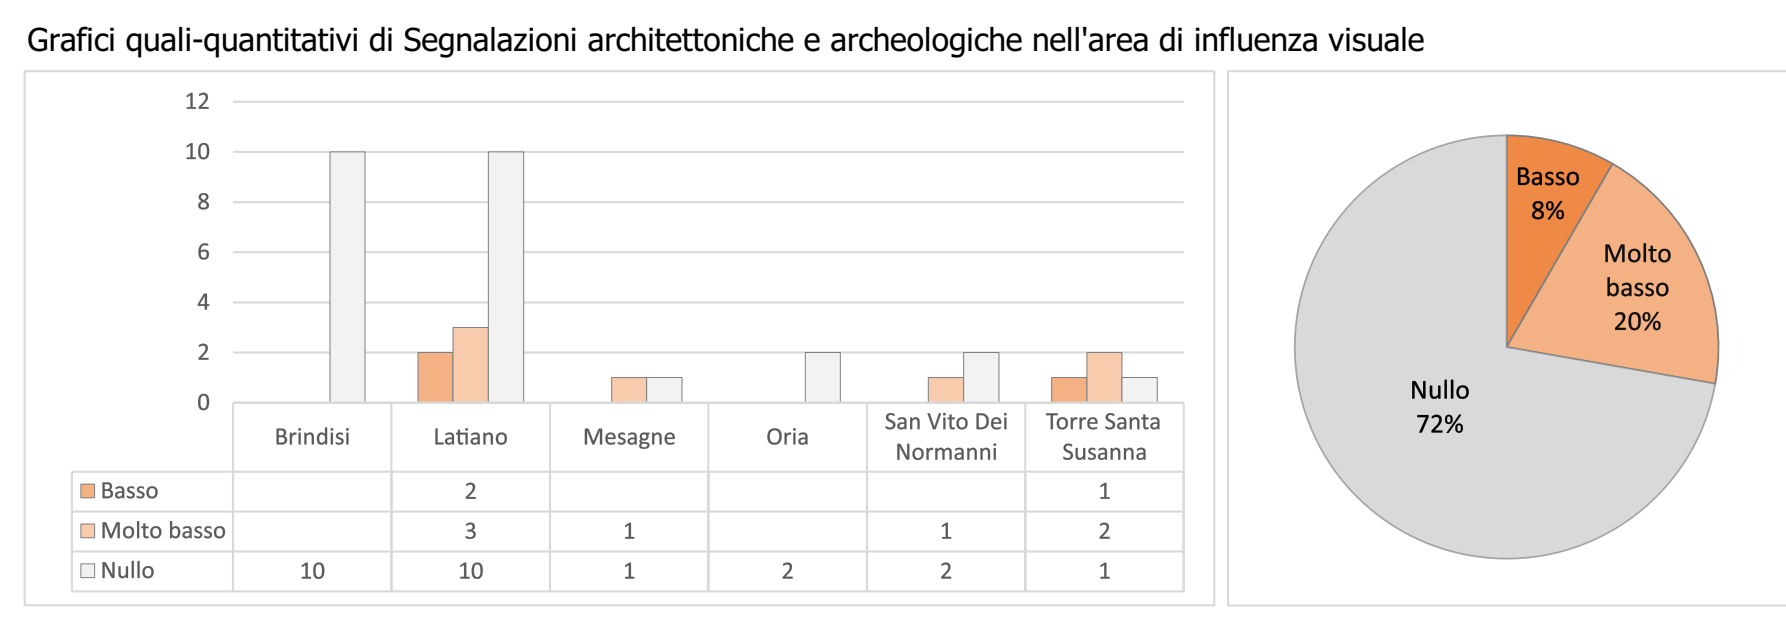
Grafici quali-quantitativi di Segnalazioni architettoniche e archeologiche nell'area di influenza visuale

12
10
8
6
4
2
0

| | Brindisi | Latiano | Mesagne | Oria | San Vito Dei Normanni | Torre Santa Susanna |
|---|---|---|---|---|---|---|
| Basso | | 2 | | | | 1 |
| Molto basso | | 3 | 1 | | 1 | 2 |
| Nullo | 10 | 10 | 1 | 2 | 2 | 1 |

Basso 8%
Molto basso 20%
Nullo 72%